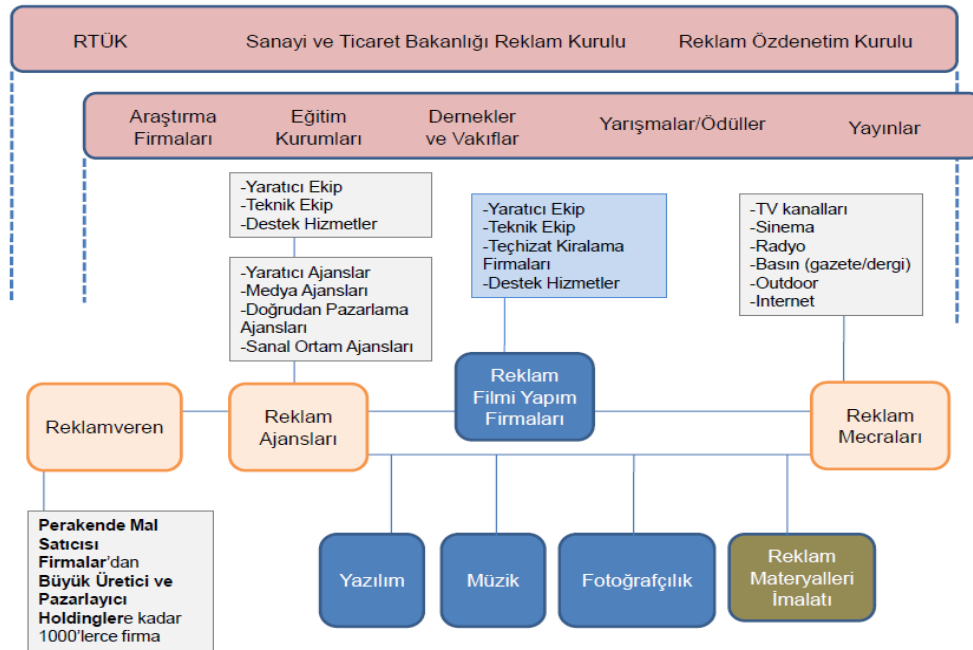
RTÜK Sanayi ve Ticaret Bakanlığı Reklam Kurulu Reklam Özdenetim Kurulu

Araştırma Firmaları Eğitim Kurumları Dernekler ve Vakıflar Yarışmalar/Ödüller Yayınlar

-Yaratıcı Ekip
-Teknik Ekip
-Destek Hizmetler

-Yaratıcı Ajanslar
-Medya Ajansları
-Doğrudan Pazarlama Ajansları
-Sanal Ortam Ajansları

-Yaratıcı Ekip
-Teknik Ekip
-Teçhizat Kiralama Firmaları
-Destek Hizmetler

-TV kanalları
-Sinema
-Radyo
-Basın (gazete/dergi)
-Outdoor
-Internet

Reklamveren

Reklam Ajansları

Reklam Filmi Yapım Firmaları

Reklam Mecraları

Perakende Mal Satıcısı Firmalar'dan Büyük Üretici ve Pazarlayıcı Holdinglere kadar 1000'lerce firma

Yazılım

Müzik

Fotoğrafçılık

Reklam Materyalleri İmalatı